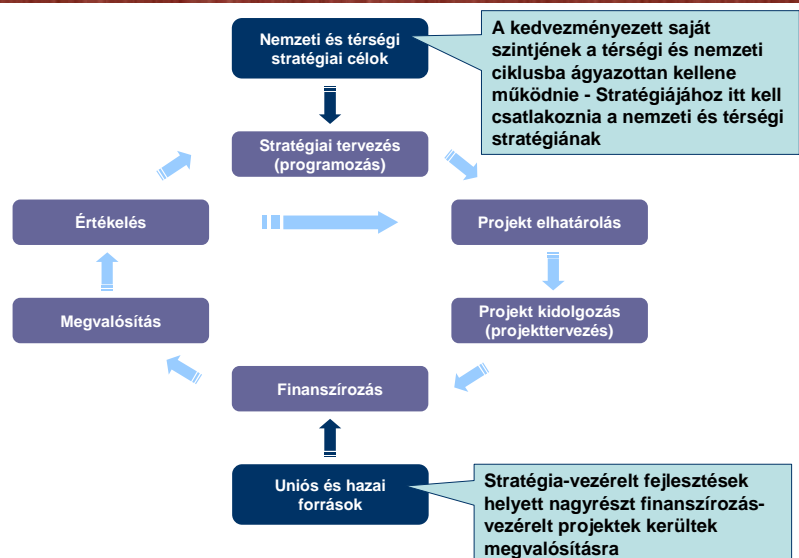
Nemzeti és térségi stratégiai célok

A kedvezményezett saját szintjének a térségi és nemzeti ciklusba ágyazottan kellene működnie - Stratégiájához itt kell csatlakoznia a nemzeti és térségi stratégiának

Stratégiai tervezés (programozás)

Értékelés

Projekt elhatárolás

Projekt kidolgozás (projekttervezés)

Megvalósítás

Finanszírozás

Uniós és hazai források

Stratégia-vezérelt fejlesztések helyett nagyrészt finanszírozás-vezérelt projektek kerültek megvalósításra